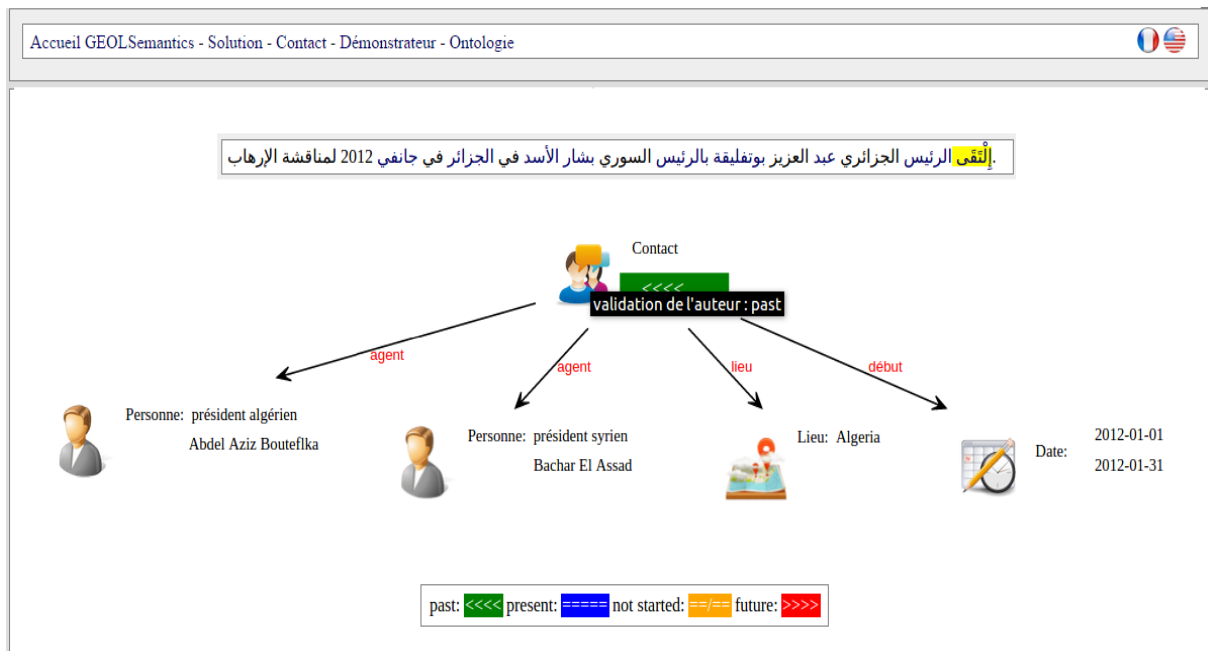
Accueil GEOLSemantics - Solution - Contact - Démonstrateur - Ontologie

إِلْتقى الرئيس الجزائري عبد العزيز بوتفليقة بالرئيس السوري بشار الأسد في الجزائر في جانفي 2012 لمناقشة الإرهاب.

Contact

<<<<

validation de l'auteur : past

agent

agent

lieu

début

Personne: président algérien

Abdel Aziz Bouteflka

Personne: président syrien

Bachar El Assad

Lieu: Algeria

Date:

2012-01-01

2012-01-31

past: <<<< present: ===== not started: ==/== future: >>>>